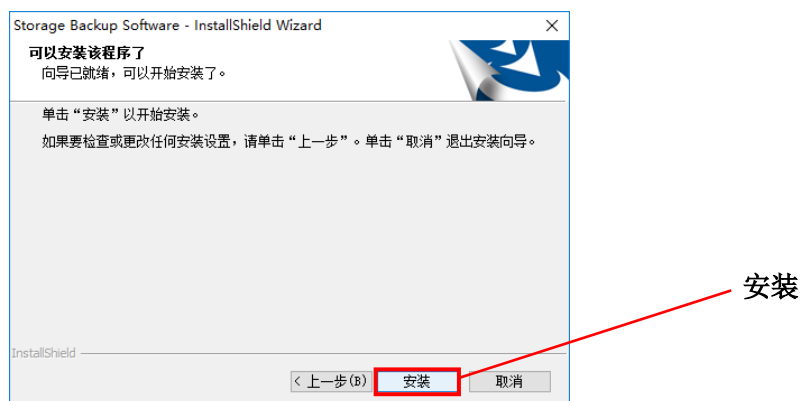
Storage Backup Software - InstallShield Wizard

×

可以安装该程序了

向导已就绪，可以开始安装了。

单击“安装”以开始安装。

如果要检查或更改任何安装设置，请单击“上一步”。单击“取消”退出安装向导。

InstallShield

< 上一步(B)

安装

取消

安装